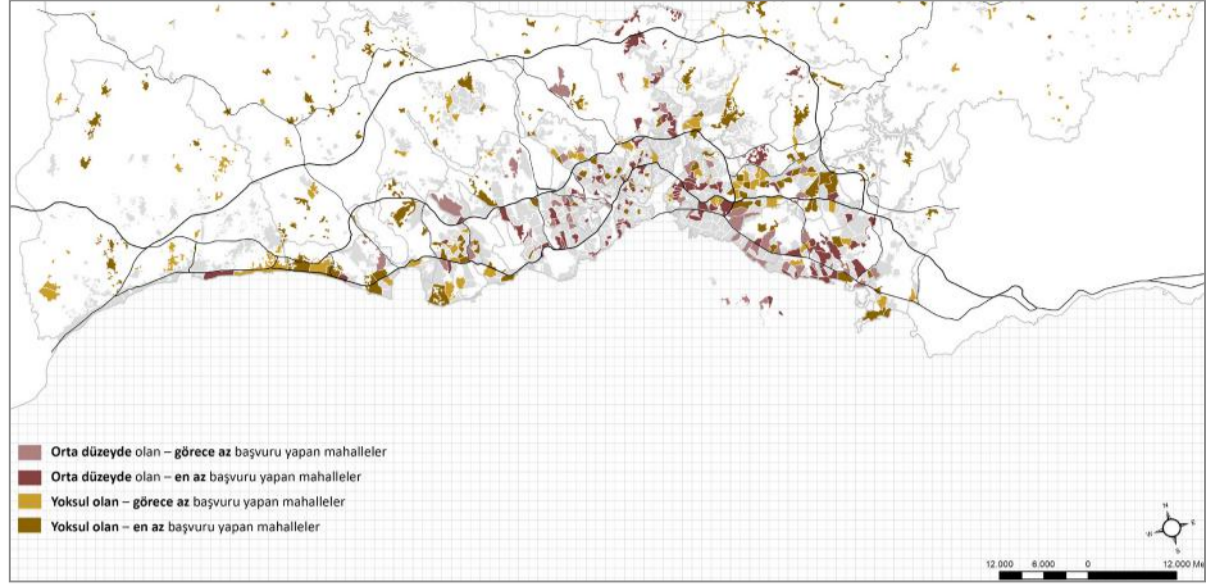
Orta düzeyde olan – görece az başvuru yapan mahalleler
Orta düzeyde olan – en az başvuru yapan mahalleler
Yoksul olan – görece az başvuru yapan mahalleler
Yoksul olan – en az başvuru yapan mahalleler

N
W
E
S

12.000 6.000 0 12.000 Me